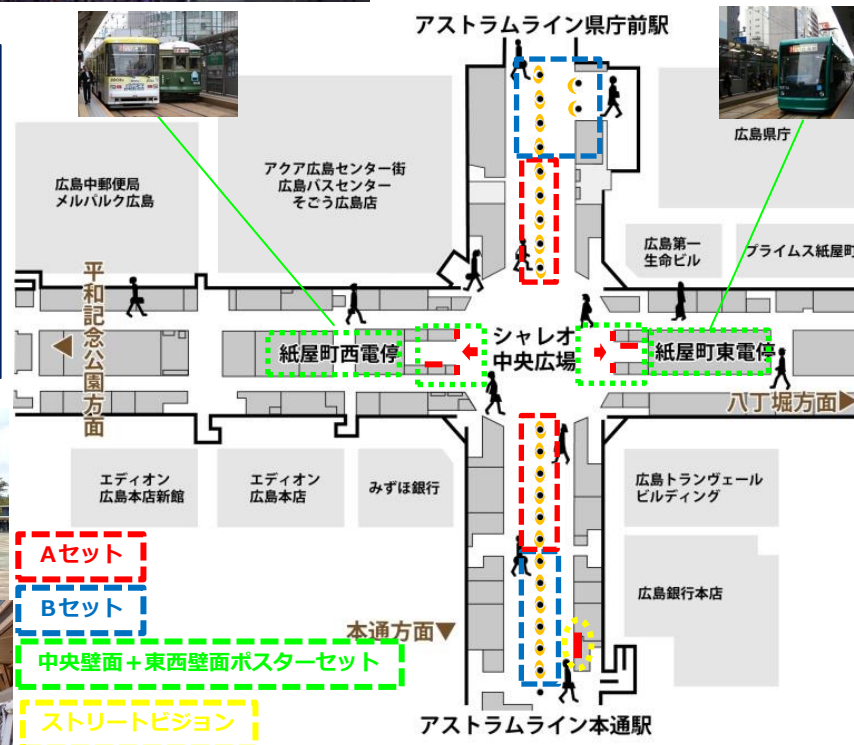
アストラムライン県庁前駅

広島県庁

広島中郵便局
メルパルク広島

アクア広島センター街
広島バスセンター
そごう広島店

広島第一
生命ビル

プライムス紙屋町

平和記念公園方面

紙屋町西電停

シャレオ
中央広場

紙屋町東電停

八丁堀方面

エディオン
広島本店新館

エディオン
広島本店

みずほ銀行

広島トランヴェール
ビルディング

広島銀行本店

Aセット

Bセット

本通方面

中央壁面＋東西壁面ポスターセット

ストリートビジョン

アストラムライン本通駅